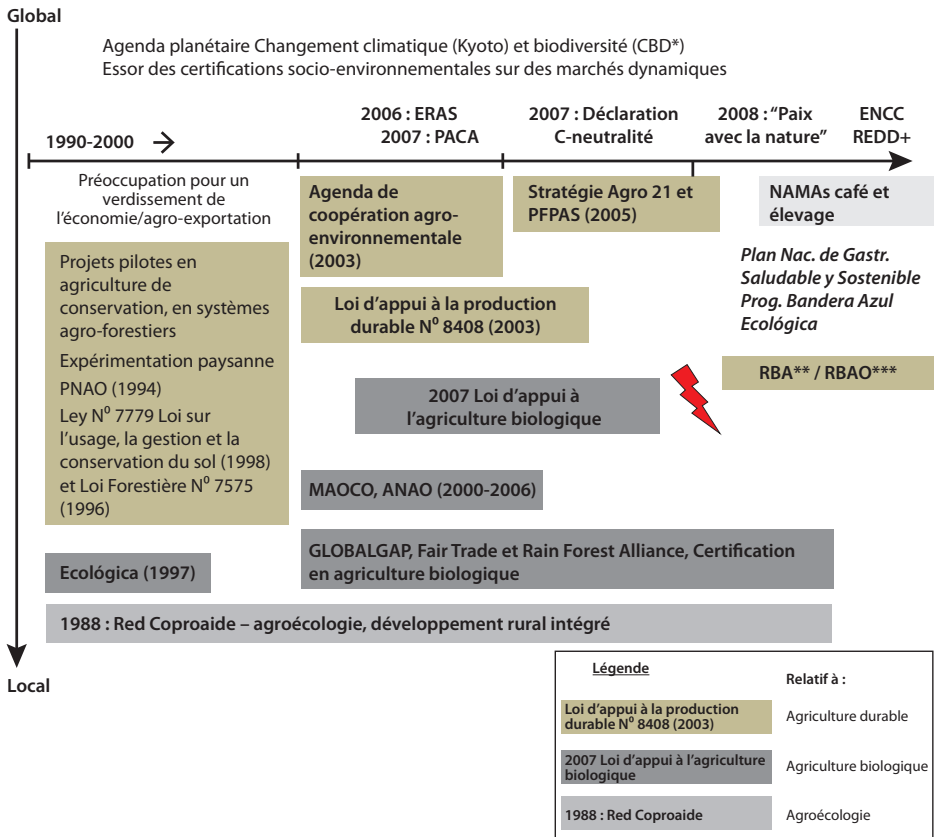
Global

Agenda planétaire Changement climatique (Kyoto) et biodiversité (CBD*)
Essor des certifications socio-environnementales sur des marchés dynamiques

1990-2000

2006 : ERAS
2007 : PACA

2007 : Déclaration C-neutralité

2008 : "Paix avec la nature"

ENCC
REDD+

Préoccupation pour un verdissement de l'économie/agro-exportation

Agenda de coopération agro-environnementale (2003)

Stratégie Agro 21 et PFPAS (2005)

NAMAs café et élevage

Projets pilotes en agriculture de conservation, en systèmes agro-forestiers

Expérimentation paysanne

PNAO (1994)

Ley N$^0$ 7779 Loi sur l'usage, la gestion et la conservation du sol (1998) et Loi Forestière N$^0$ 7575 (1996)

Plan Nac. de Gastr. Saludable y Sostenible
Prog. Bandera Azul Ecológica

Loi d'appui à la production durable N$^0$ 8408 (2003)

RBA** / RBAO***

2007 Loi d'appui à l'agriculture biologique

MAOCO, ANAO (2000-2006)

GLOBALGAP, Fair Trade et Rain Forest Alliance, Certification en agriculture biologique

Ecológica (1997)

1988 : Red Coproaide – agroécologie, développement rural intégré

Local

| Légende | Relatif à : |
|---|---|
| Loi d'appui à la production durable N$^0$ 8408 (2003) | Agriculture durable |
| 2007 Loi d'appui à l'agriculture biologique | Agriculture biologique |
| 1988 : Red Coproaide | Agroécologie |